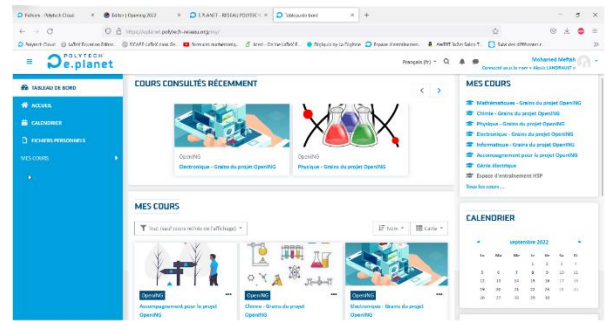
Polytech - Polytech Cloud | Bilan | Opening 2022 | E.PLANET - RESEAU POLYTECH | Tableau de bord

https://eplanet.polytech-reseau.org/my/

POLYTECH
e.planet

Français (fr)

Mohamed Meftah
Connecté sous le nom « Alexis LANDRAULT »

TABLEAU DE BORD
ACCUEIL
CALENDRIER
FICHIERS PERSONNELS
MES COURS

COURS CONSULTÉS RÉCEMMENT

OpenING
Électronique - Grains du projet OpenING

OpenING
Physique - Grains du projet OpenING

MES COURS
Mathématiques - Grains du projet OpenING
Chimie - Grains du projet OpenING
Physique - Grains du projet OpenING
Électronique - Grains du projet OpenING
Informatique - Grains du projet OpenING
Accompagnement pour le projet OpenING
Génie électrique
Espace d'entraînement HSP
Tous les cours ...

MES COURS

Tout (sauf cours retirés de l'affichage)
Nom
Carte

OpenING
Accompagnement pour le projet OpenING

OpenING
Chimie - Grains du projet OpenING

OpenING
Électronique - Grains du projet OpenING

CALENDRIER

septembre 2022

| Lu | Ma | Me | Je | Ve | Sa | Di |
|---|---|---|---|---|---|---|
| | | | 1 | 2 | 3 | 4 |
| 5 | 6 | 7 | 8 | 9 | 10 | 11 |
| 12 | 13 | 14 | 15 | 16 | 17 | 18 |
| 19 | 20 | 21 | 22 | 23 | 24 | 25 |
| 26 | 27 | 28 | 29 | 30 | | |